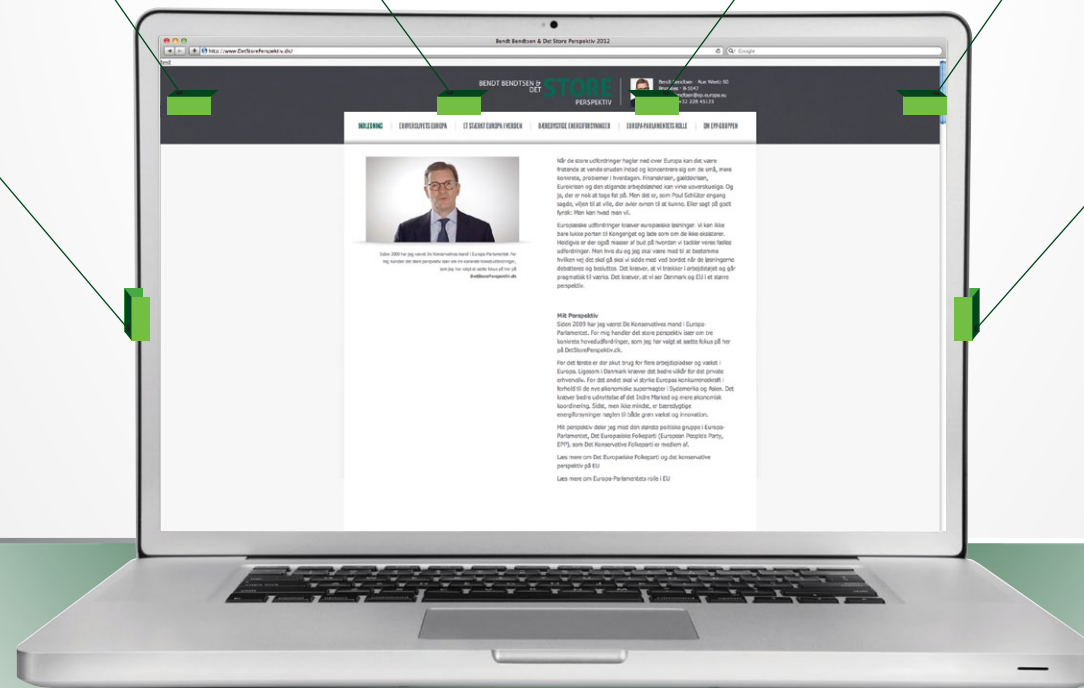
Bendt Bendtsen & Det Store Perspektiv 2012

http://www.DetStorePerspektiv.dk/

Google

BENDT BENDTSEN & DET STORE PERSPEKTIV

Bendt Bendtsen · Rue Wiertz 60 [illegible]

INDLEDNING | EUROPAS FREMTID I EUROPA | ET STÆRKT EUROPA I VERDEN | BÆREDYGTIGE ENERGIFORSYNINGER | EUROPA-PARLAMENTETS ROLLE | OM EPP-GRUPPEN

Siden 2009 har jeg været De Konservatives mand i Europa-Parlamentet. For mig handler det store perspektiv især om tre konkrete hovedudfordringer, som jeg har valgt at sætte fokus på her på DetStorePerspektiv.dk

Når de store udfordringer hagler ned over Europa kan det være fristende at vende snuden indad og koncentrere sig om de små, mere konkrete, problemer i hverdagen. Finanskriser, gældskriser, Eurokrisen og den stigende arbejdsløshed kan virke uoverskuelige. Og ja, der er nok at tage fat på. Men det er, som Poul Schlüter engang sagde, viljen til at ville, der avler evnen til at kunne. Eller sagt på godt fynsk: Man kan hvad man vil.

Europæiske udfordringer kræver europæiske løsninger. Vi kan ikke bare lukke porten til Kongeriget og lade som om de ikke eksisterer. Heldigvis er der også masser af bud på hvordan vi tackler vores fælles udfordringer. Men hvis du og jeg skal være med til at bestemme hvilken vej det skal gå skal vi sidde med ved bordet når de løsningerne debatteres og besluttes. Det kræver, at vi tænker i overblikket og går pragmatisk til værks. Det kræver, at vi ser Danmark og EU i et større perspektiv.

Mit Perspektiv
Siden 2009 har jeg været De Konservatives mand i Europa-Parlamentet. For mig handler det store perspektiv især om tre konkrete hovedudfordringer, som jeg har valgt at sætte fokus på her på DetStorePerspektiv.dk.

For det første er der akut brug for flere arbejdspladser og vækst i Europa. Ligesom i Danmark kræver det bedre vilkår for det private erhvervsliv. For det andet skal vi styrke Europas konkurrencekraft i forhold til de nye økonomiske supermagter i Sydamerika og Asien. Det kræver bedre udnyttelse af det Indre Marked og mere økonomisk koordinering. Sidst, men ikke mindst, er bæredygtige energiforsyninger nøglen til både grøn vækst og innovation.

Mit perspektiv deler jeg med den største politiske gruppe i Europa-Parlamentet, Det Europæiske Folkeparti (European People's Party, EPP), som Det Konservative Folkeparti er medlem af.

Læs mere om Det Europæiske Folkeparti og det konservative perspektiv på EU

Læs mere om Europa-Parlamentets rolle i EU